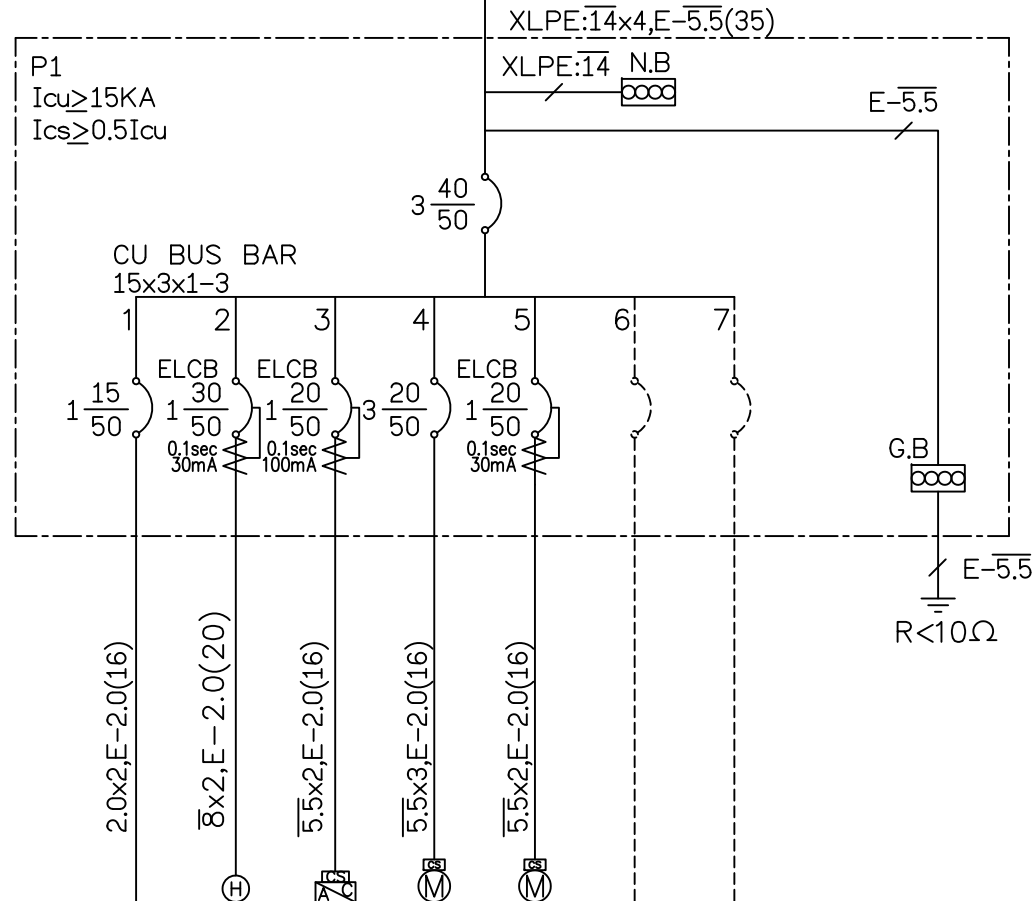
XLPE:$\overline{14}$x4,E-$\overline{5.5}$(35)

P1
Icu$\geq$15KA
Ics$\geq$0.5Icu

XLPE:$\overline{14}$ N.B

E-$\overline{5.5}$

3 $\frac{40}{50}$

CU BUS BAR
15x3x1-3

1 2 3 4 5 6 7

ELCB ELCB ELCB

1 $\frac{15}{50}$ 1 $\frac{30}{50}$ 1 $\frac{20}{50}$ 3 $\frac{20}{50}$ 1 $\frac{20}{50}$

0.1sec 30mA
0.1sec 100mA
0.1sec 30mA

G.B

E-$\overline{5.5}$

R<10Ω

2.0x2,E-2.0(16)
$\overline{8}$x2,E-2.0(20)
$\overline{5.5}$x2,E-2.0(16)
$\overline{5.5}$x3,E-2.0(16)
$\overline{5.5}$x2,E-2.0(16)

H
CS A C
CS M
CS M